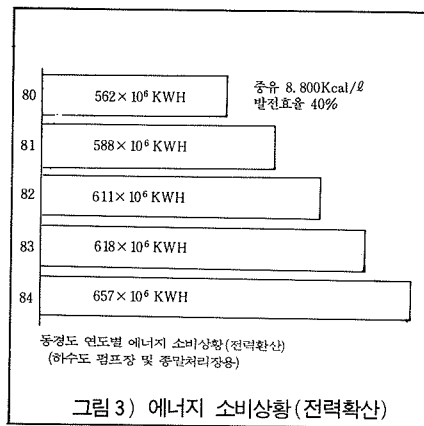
80 $562\times10^6$ KWH

중유 8.800Kcal/ℓ
발전효율 40%

81 $588\times10^6$ KWH

82 $611\times10^6$ KWH

83 $618\times10^6$ KWH

84 $657\times10^6$ KWH

동경도 연도별 에너지 소비상황(전력환산)
(하수도 펌프장 및 종말처리장용)

그림 3) 에너지 소비상황(전력확산)